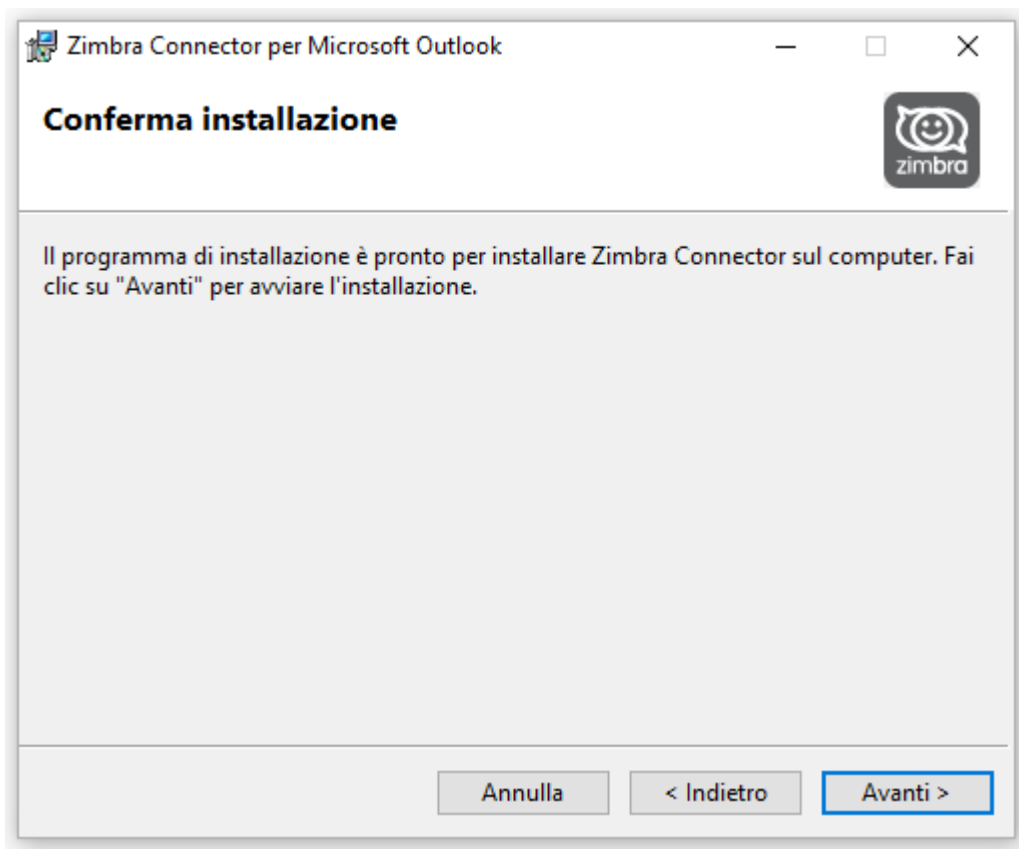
Zimbra Connector per Microsoft Outlook

Conferma installazione

zimbra

Il programma di installazione è pronto per installare Zimbra Connector sul computer. Fai clic su "Avanti" per avviare l'installazione.

Annulla
< Indietro
Avanti >